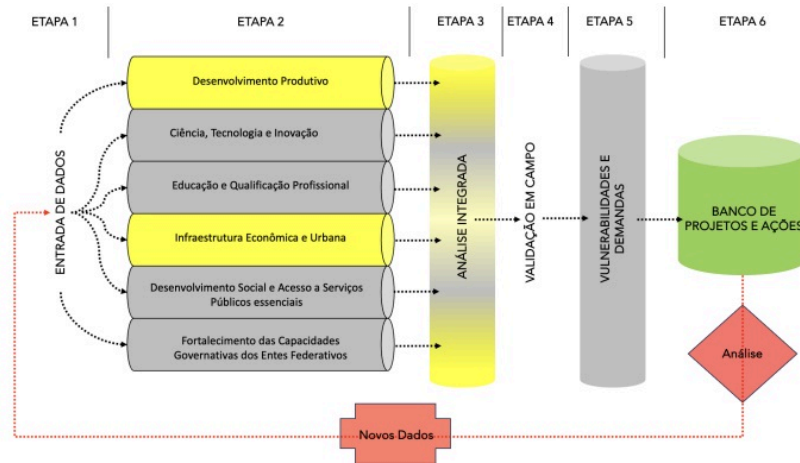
ETAPA 1

ETAPA 2

ETAPA 3

ETAPA 4

ETAPA 5

ETAPA 6

ENTRADA DE DADOS

Desenvolvimento Produtivo

Ciência, Tecnologia e Inovação

Educação e Qualificação Profissional

Infraestrutura Econômica e Urbana

Desenvolvimento Social e Acesso a Serviços Públicos essenciais

Fortalecimento das Capacidades Governativas dos Entes Federativos

ANÁLISE INTEGRADA

VALIDAÇÃO EM CAMPO

VULNERABILIDADES E DEMANDAS

BANCO DE PROJETOS E AÇÕES

Análise

Novos Dados